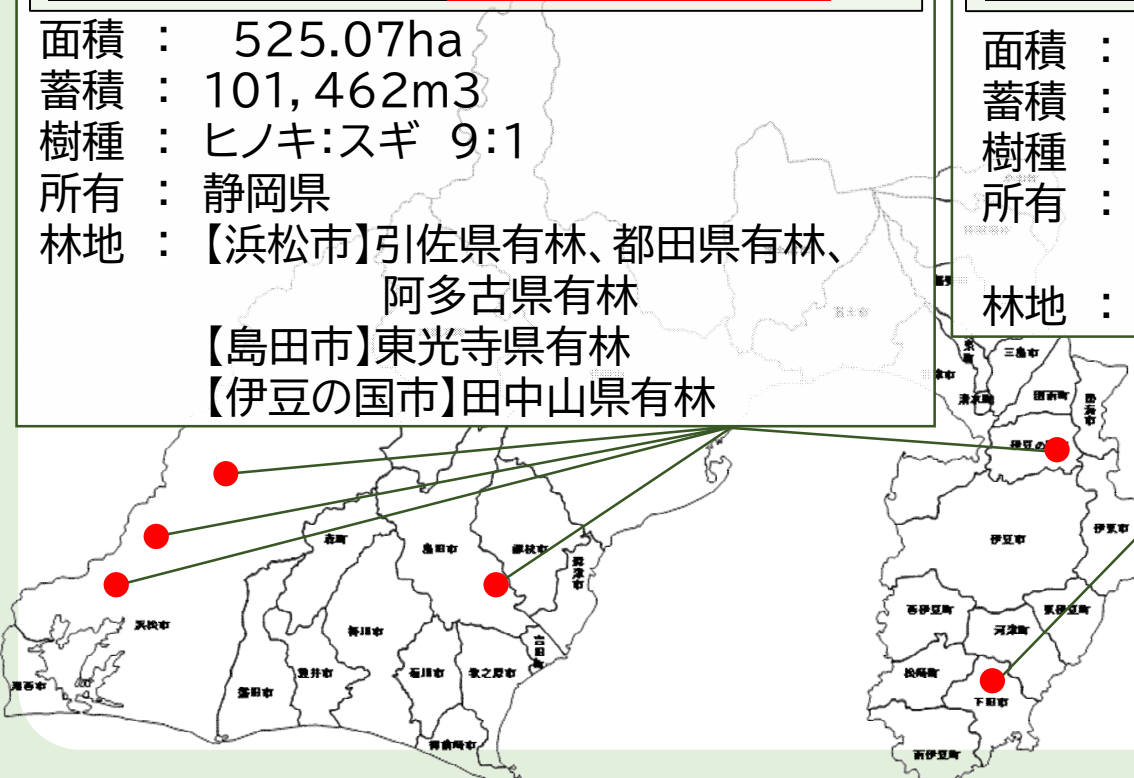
面積 ： 525.07ha
蓄積 ： 101,462m3
樹種 ： ヒノキ:スギ 9:1
所有 ： 静岡県
林地 ： 【浜松市】引佐県有林、都田県有林、阿多古県有林
【島田市】東光寺県有林
【伊豆の国市】田中山県有林

面積 ：
蓄積 ：
樹種 ：
所有 ：
林地 ：

三島市
函南町
熱海市
伊豆の国市
伊豆市
伊東市
西伊豆町
河津町
東伊豆町
松崎町
下田市
南伊豆町
森町
島田市
藤枝市
焼津市
浜松市
袋井市
掛川市
吉田町
磐田市
湖西市
菊川市
牧之原市
御前崎市